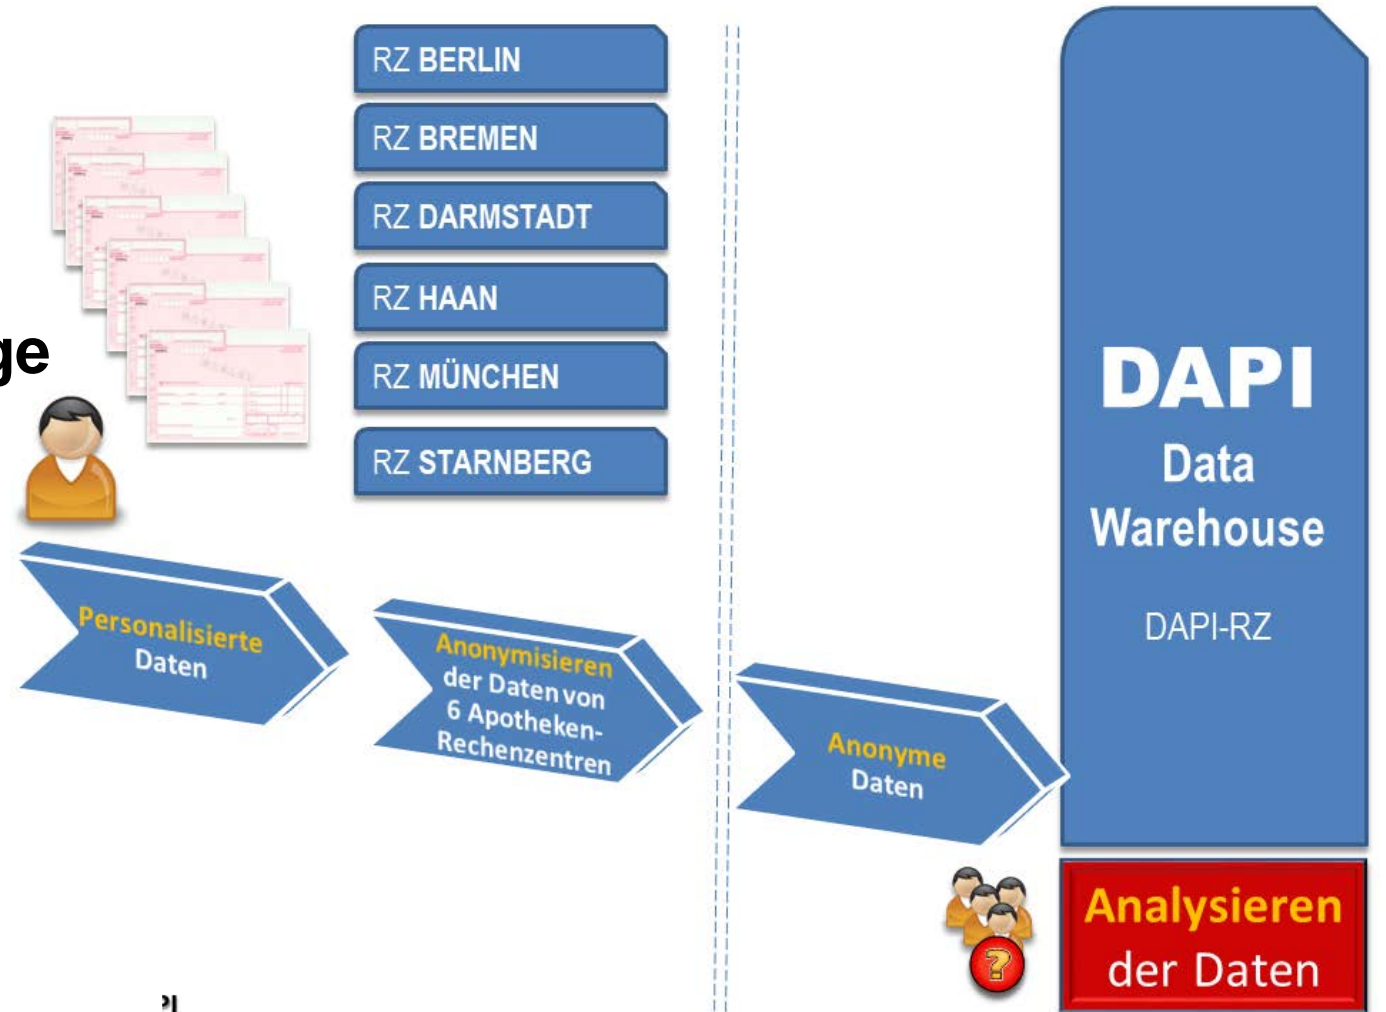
RZ BERLIN

RZ BREMEN

RZ DARMSTADT

RZ HAAN

RZ MÜNCHEN

RZ STARNBERG

ge

DAPI
Data
Warehouse

DAPI-RZ

Personalisierte Daten

Anonymisieren der Daten von 6 Apotheken-Rechenzentren

Anonyme Daten

?

Analysieren der Daten

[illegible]